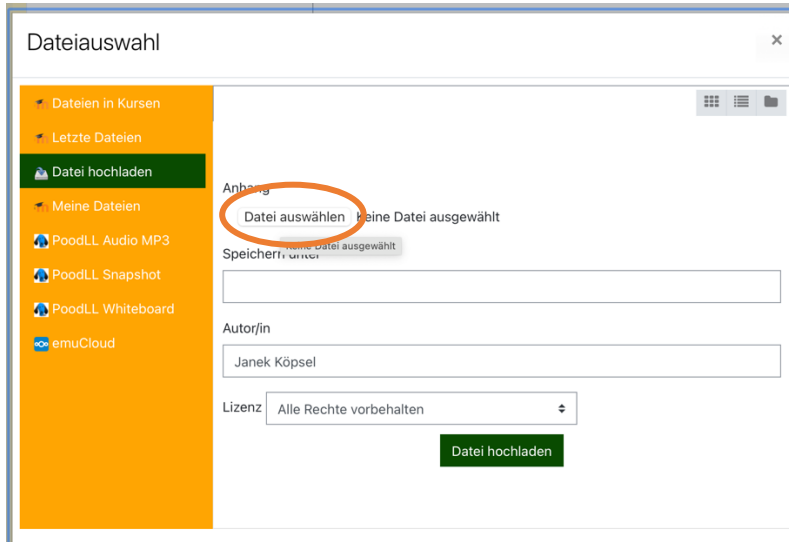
Dateiauswahl

×

Dateien in Kursen
Letzte Dateien
Datei hochladen
Meine Dateien
PoodLL Audio MP3
PoodLL Snapshot
PoodLL Whiteboard
emuCloud

Anhang

Datei auswählen Keine Datei ausgewählt

Keine Datei ausgewählt

Speichern unter

Autor/in

Janek Köpsel

Lizenz Alle Rechte vorbehalten

Datei hochladen